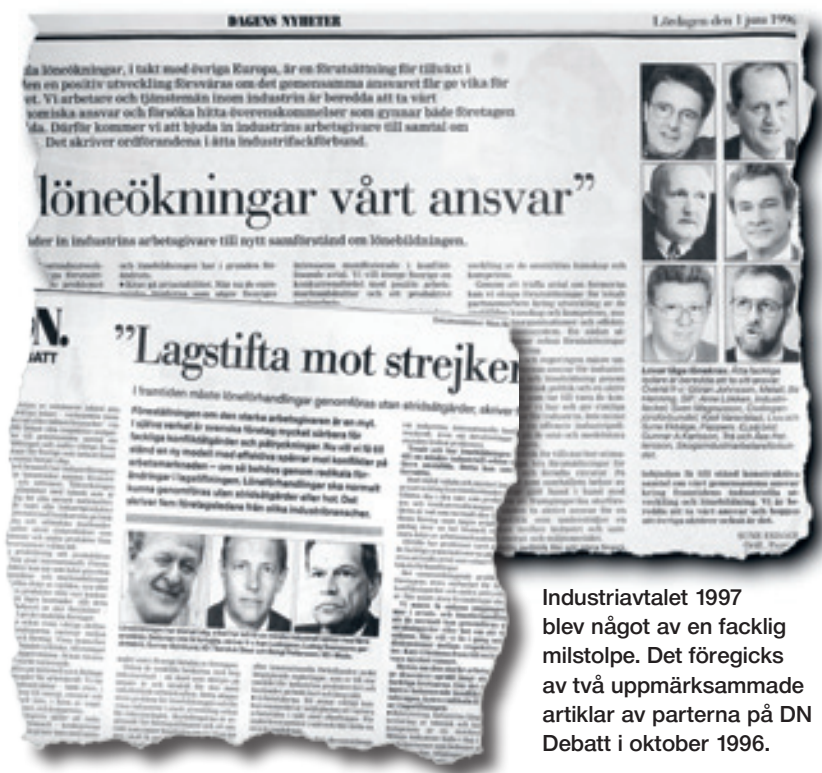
DAGENS NYHETER

Lördagen den 1 juni 1996

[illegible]da löneökningar, i takt med övriga Europa, är en förutsättning för tillväxt i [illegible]en en positiv utveckling försvaras om det gemensamma ansvaret för ge vika för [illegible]et. Vi arbetare och tjänstemän inom industrin är beredda att ta vårt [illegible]omiska ansvar och försöka hitta överenskommelser som gynnar både företagen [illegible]da. Därför kommer vi att bjuda in industrins arbetsgivare till samtal om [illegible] Det skriver ordförandena i åtta industrifackförbund.

löneökningar vårt ansvar"

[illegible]der in industrins arbetsgivare till nytt samförstånd om lönebildningen.

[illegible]N.
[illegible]ATT

"Lagstifta mot strejker

I framtiden måste löneförhandlingar genomföras utan stridsåtgärder, skriver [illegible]

Föreställningen om den starka arbetsgivaren är en myt. I själva verket är svenska företag mycket sårbara för fackliga konfliktåtgärder och påtryckningar. Nu vill vi få till stånd en ny modell med effektiva spärrar mot konflikter på arbetsmarknaden – om så behövs genom radikala förändringar i lagstiftningen. Löneförhandlingar ska normalt kunna genomföras utan stridsåtgärder eller hot. Det skriver fem företagsledare från olika industribranscher.

Industriavtalet 1997 blev något av en facklig milstolpe. Det föregicks av två uppmärksammade artiklar av parterna på DN Debatt i oktober 1996.